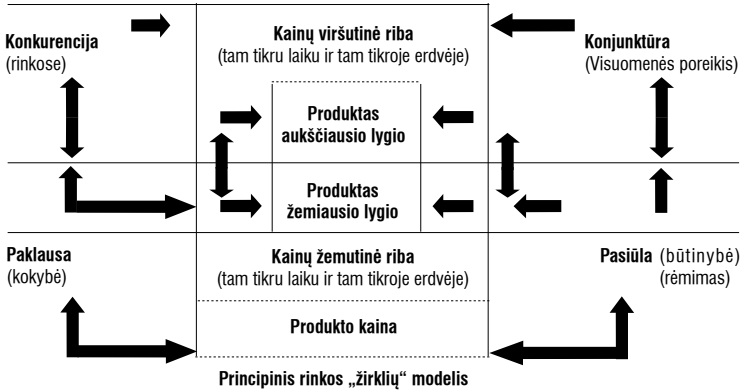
Konkurencija
(rinkose)

Kainų viršutinė riba
(tam tikru laiku ir tam tikroje erdvėje)

Konjunktūra
(Visuomenės poreikis)

Produktas
aukščiausio lygio

Produktas
žemiausio lygio

Paklausa
(kokybė)

Kainų žemutinė riba
(tam tikru laiku ir tam tikroje erdvėje)

Pasiūla (būtinybė)
(rėmimas)

Produkto kaina

Principinis rinkos „žirklių“ modelis